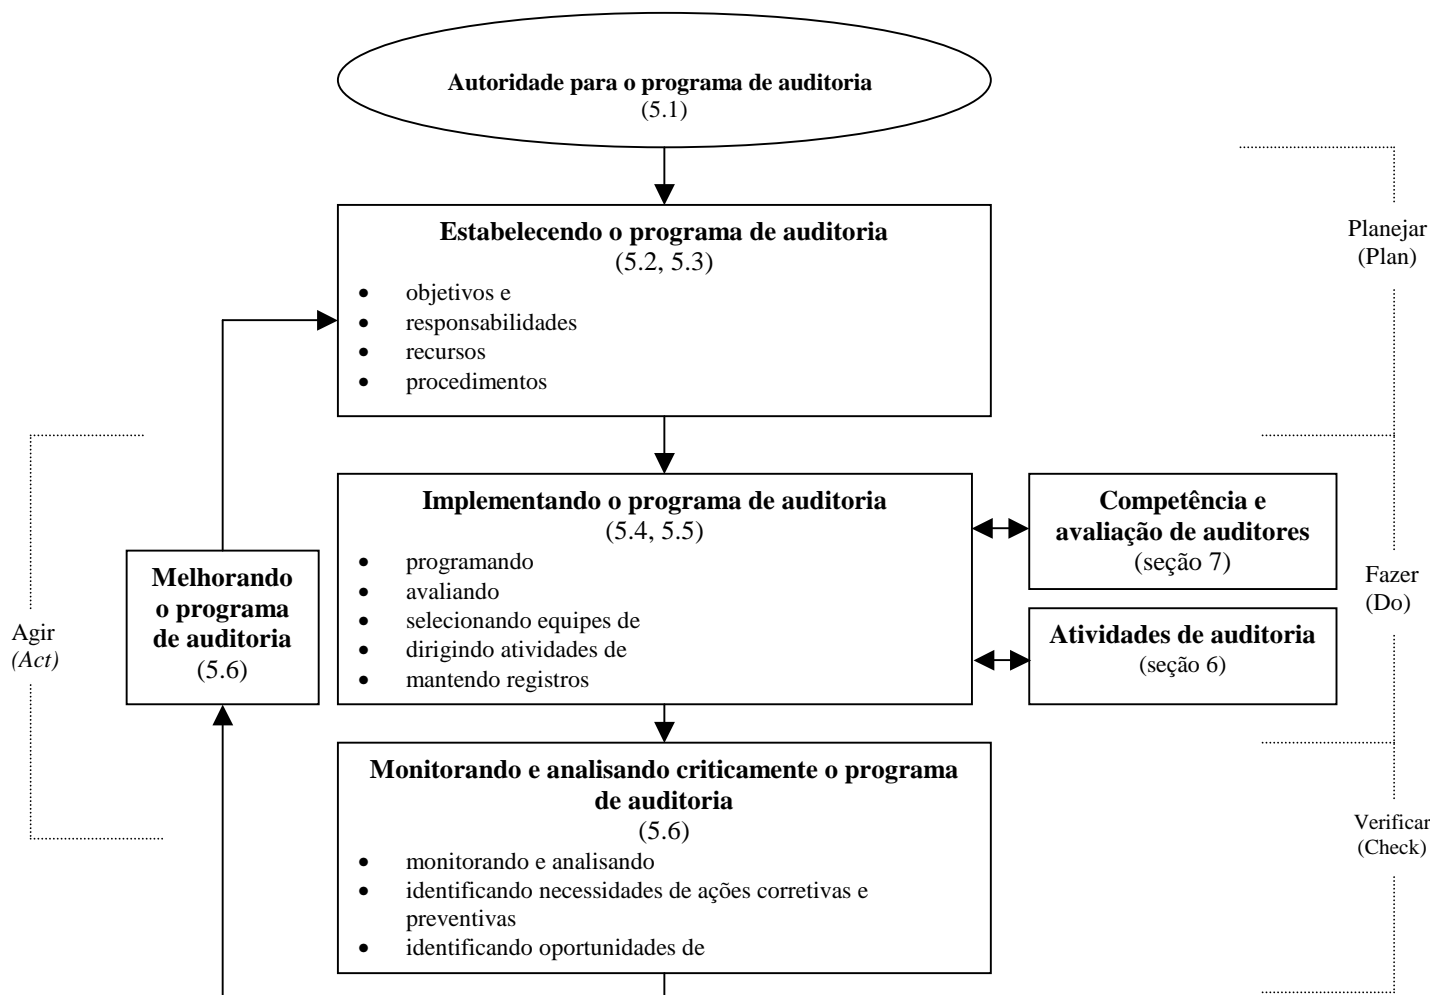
Autoridade para o programa de auditoria
(5.1)

Estabelecendo o programa de auditoria
(5.2, 5.3)
- objetivos e
- responsabilidades
- recursos
- procedimentos

Planejar
(Plan)

Implementando o programa de auditoria
(5.4, 5.5)
- programando
- avaliando
- selecionando equipes de
- dirigindo atividades de
- mantendo registros

Competência e avaliação de auditores
(seção 7)

Atividades de auditoria
(seção 6)

Fazer
(Do)

Agir
(Act)

Melhorando o programa de auditoria
(5.6)

Monitorando e analisando criticamente o programa de auditoria
(5.6)
- monitorando e analisando
- identificando necessidades de ações corretivas e preventivas
- identificando oportunidades de

Verificar
(Check)